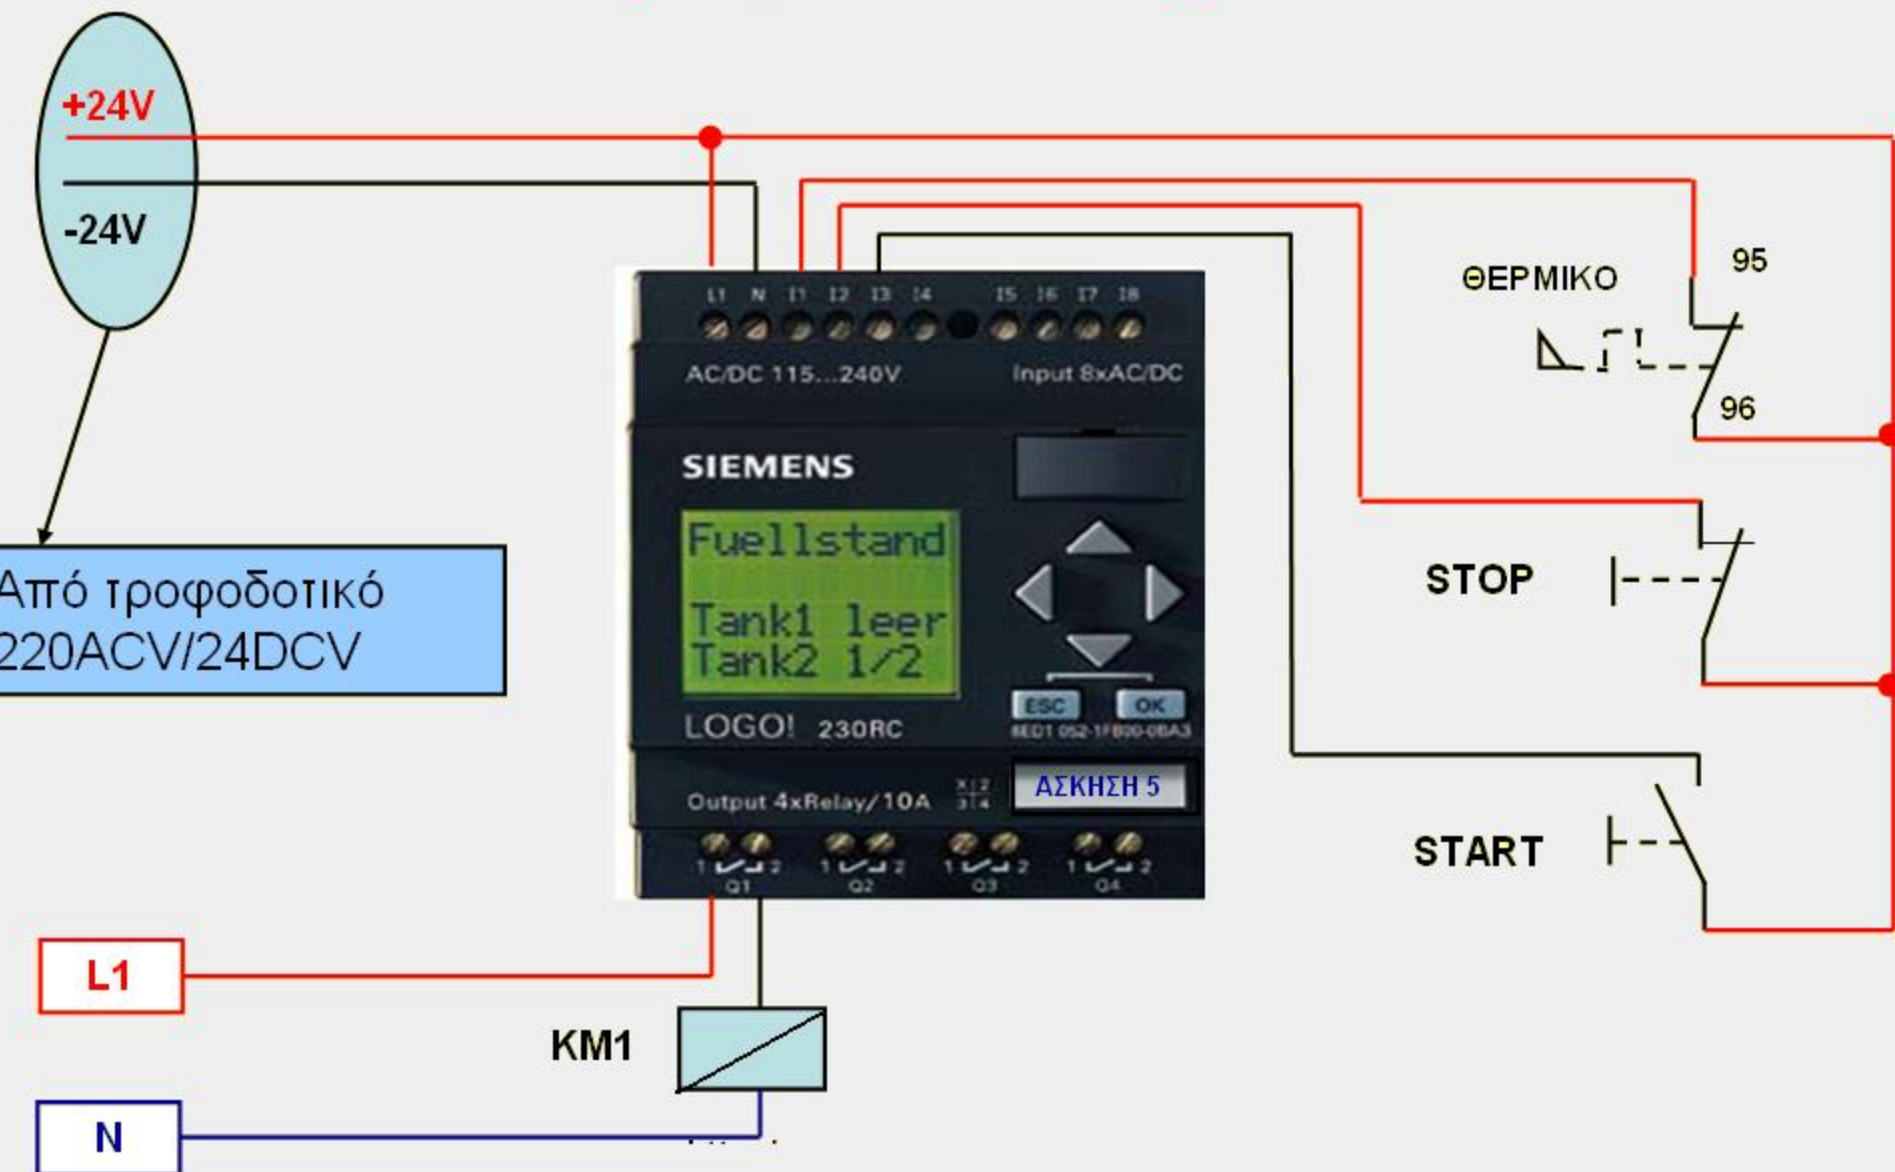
+24V

-24V

Από τροφοδοτικό
220ACV/24DCV

L1 N I1 I2 I3 I4 I5 I6 I7 I8

AC/DC 115...240V

Input 8xAC/DC

SIEMENS

Fuellstand

Tank1 leer
Tank2 1/2

ESC OK

LOGO! 230RC

6ED1 052-1FB00-0BA3

Output 4xRelay/10A

ΑΣΚΗΣΗ 5

1 2 Q1 1 2 Q2 1 2 Q3 1 2 Q4

ΘΕΡΜΙΚΟ

95

96

STOP

START

L1

KM1

N